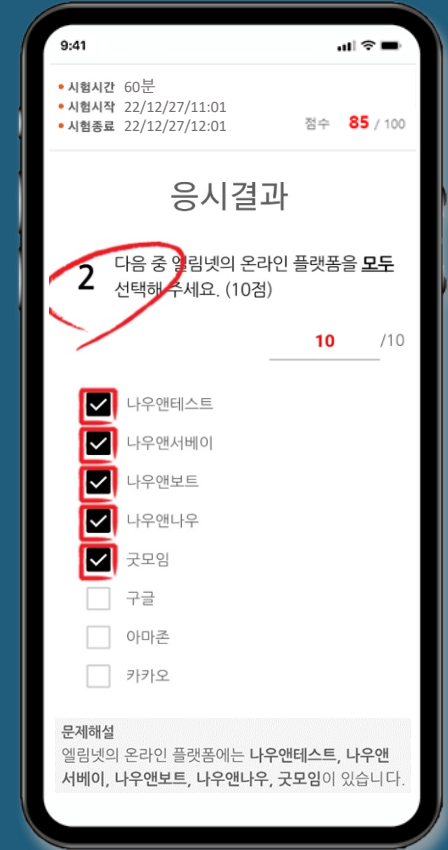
9:41

• 시험시간 60분
• 시험시작 22/12/27/11:01
• 시험종료 22/12/27/12:01

점수 85 / 100

응시결과

2 다음 중 엘림넷의 온라인 플랫폼을 모두 선택해 주세요. (10점)

10 /10

나우앤테스트
나우앤서베이
나우앤보트
나우앤나우
굿모임
구글
아마존
카카오

문제해설
엘림넷의 온라인 플랫폼에는 나우앤테스트, 나우앤서베이, 나우앤보트, 나우앤나우, 굿모임이 있습니다.